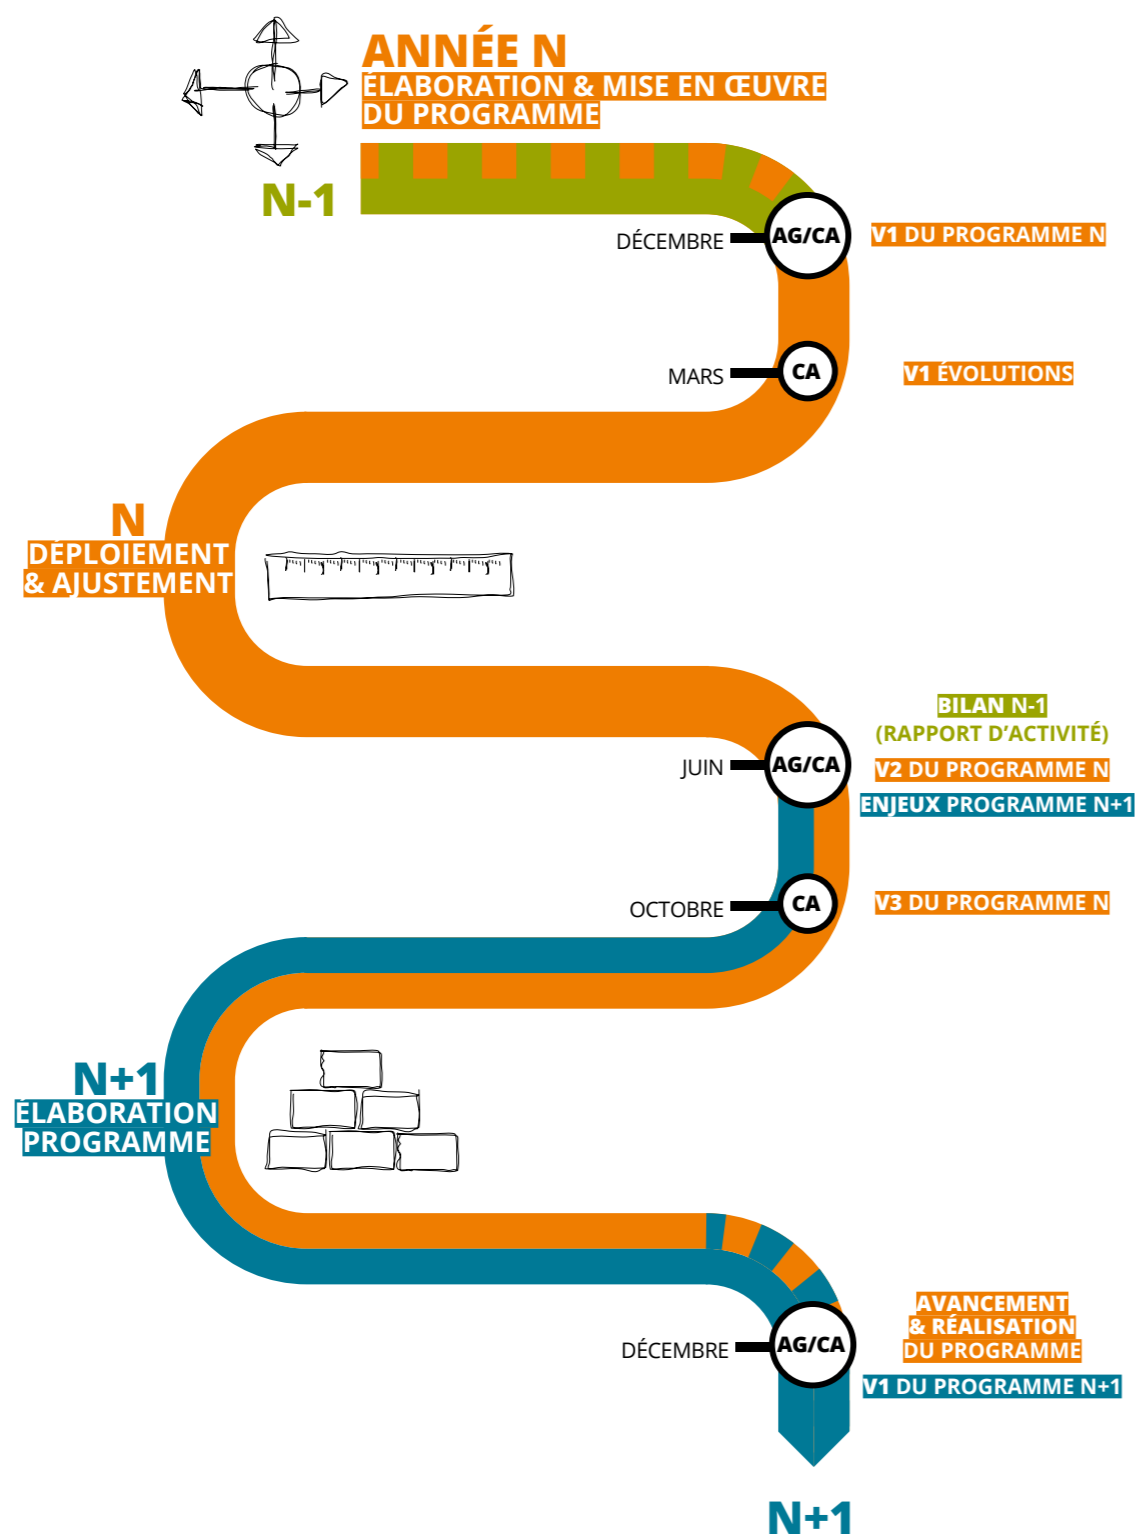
ANNÉE N
ÉLABORATION & MISE EN ŒUVRE DU PROGRAMME

N-1

DÉCEMBRE
AG/CA
V1 DU PROGRAMME N

MARS
CA
V1 ÉVOLUTIONS

N
DÉPLOIEMENT
& AJUSTEMENT

BILAN N-1
(RAPPORT D'ACTIVITÉ)
JUIN
AG/CA
V2 DU PROGRAMME N
ENJEUX PROGRAMME N+1

OCTOBRE
CA
V3 DU PROGRAMME N

N+1
ÉLABORATION
PROGRAMME

AVANCEMENT
& RÉALISATION
DU PROGRAMME
DÉCEMBRE
AG/CA
V1 DU PROGRAMME N+1

N+1